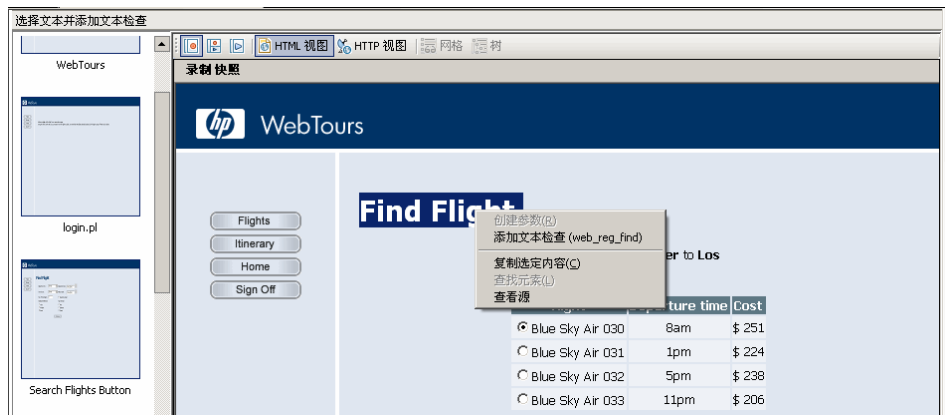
选择文本并添加文本检查

WebTours

login.pl

Search Flights Button

HTML 视图
HTTP 视图
网格
树

录制快照

WebTours

Flights
Itinerary
Home
Sign Off

Find Flight

创建参数(R)
添加文本检查 (web_reg_find)
复制选定内容(C)
查找元素(L)
查看源

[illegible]er to Los

| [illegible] | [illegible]rture time | Cost |
|---|---|---|
| Blue Sky Air 030 | 8am | $ 251 |
| Blue Sky Air 031 | 1pm | $ 224 |
| Blue Sky Air 032 | 5pm | $ 238 |
| Blue Sky Air 033 | 11pm | $ 206 |